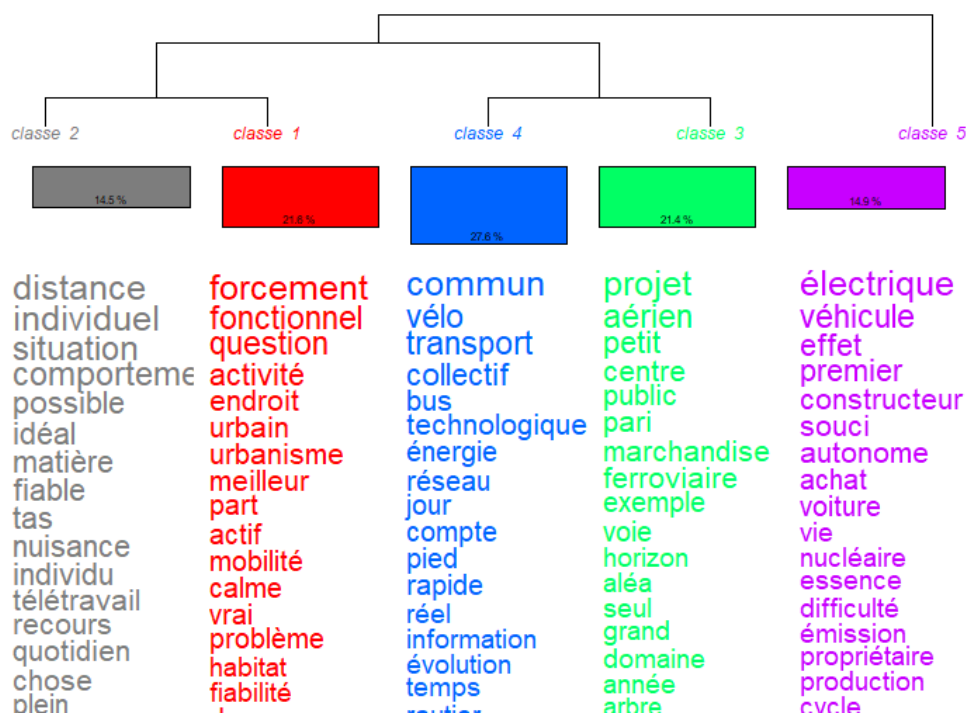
classe 2
classe 1
classe 4
classe 3
classe 5

14.5 %
21.6 %
27.6 %
21.4 %
14.9 %

distance
individuel
situation
comporteme
possible
idéal
matière
fiable
tas
nuisance
individu
télétravail
recours
quotidien
chose
plein

forcement
fonctionnel
question
activité
endroit
urbain
urbanisme
meilleur
part
actif
mobilité
calme
vrai
problème
habitat
fiabilité
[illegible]

commun
vélo
transport
collectif
bus
technologique
énergie
réseau
jour
compte
pied
rapide
réel
information
évolution
temps
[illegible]

projet
aérien
petit
centre
public
pari
marchandise
ferroviaire
exemple
voie
horizon
aléa
seul
grand
domaine
année
arbre

électrique
véhicule
effet
premier
constructeur
souci
autonome
achat
voiture
vie
nucléaire
essence
difficulté
émission
propriétaire
production
cycle